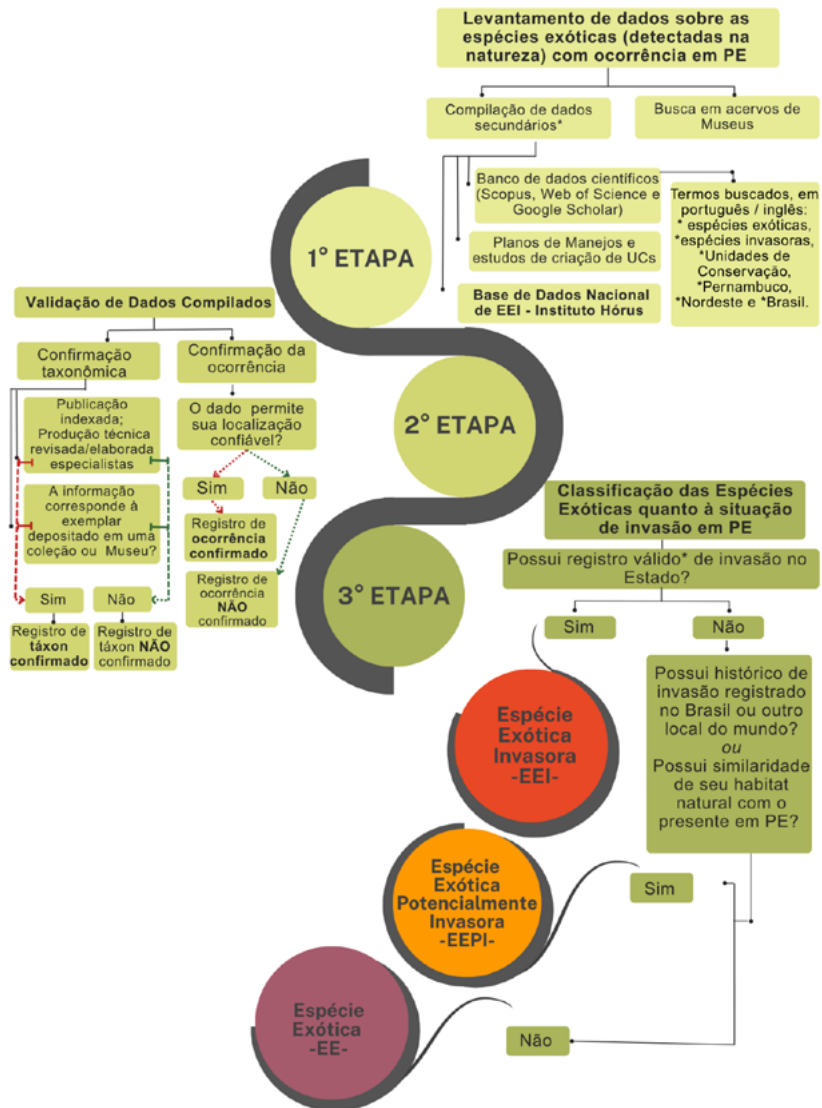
Levantamento de dados sobre as espécies exóticas (detectadas na natureza) com ocorrência em PE

Compilação de dados secundários*

Busca em acervos de Museus

Banco de dados científicos (Scopus, Web of Science e Google Scholar)

Termos buscados, em português / inglês: * espécies exóticas, *espécies invasoras, *Unidades de Conservação, *Pernambuco, *Nordeste e *Brasil.

Planos de Manejos e estudos de criação de UCs

Base de Dados Nacional de EEI - Instituto Hórus

1° ETAPA

Validação de Dados Compilados

Confirmação taxonômica

Confirmação da ocorrência

Publicação indexada; Produção técnica revisada/elaborada especialistas

O dado permite sua localização confiável?

2° ETAPA

Sim

Não

A informação corresponde à exemplar depositado em uma coleção ou Museu?

Registro de ocorrência confirmado

Registro de ocorrência NÃO confirmado

Sim

Não

Registro de táxon confirmado

Registro de táxon NÃO confirmado

Classificação das Espécies Exóticas quanto à situação de invasão em PE

Possui registro válido* de invasão no Estado?

3° ETAPA

Sim

Não

Espécie Exótica Invasora -EEI-

Possui histórico de invasão registrado no Brasil ou outro local do mundo? ou Possui similaridade de seu habitat natural com o presente em PE?

Espécie Exótica Potencialmente Invasora -EEPI-

Sim

Espécie Exótica -EE-

Não